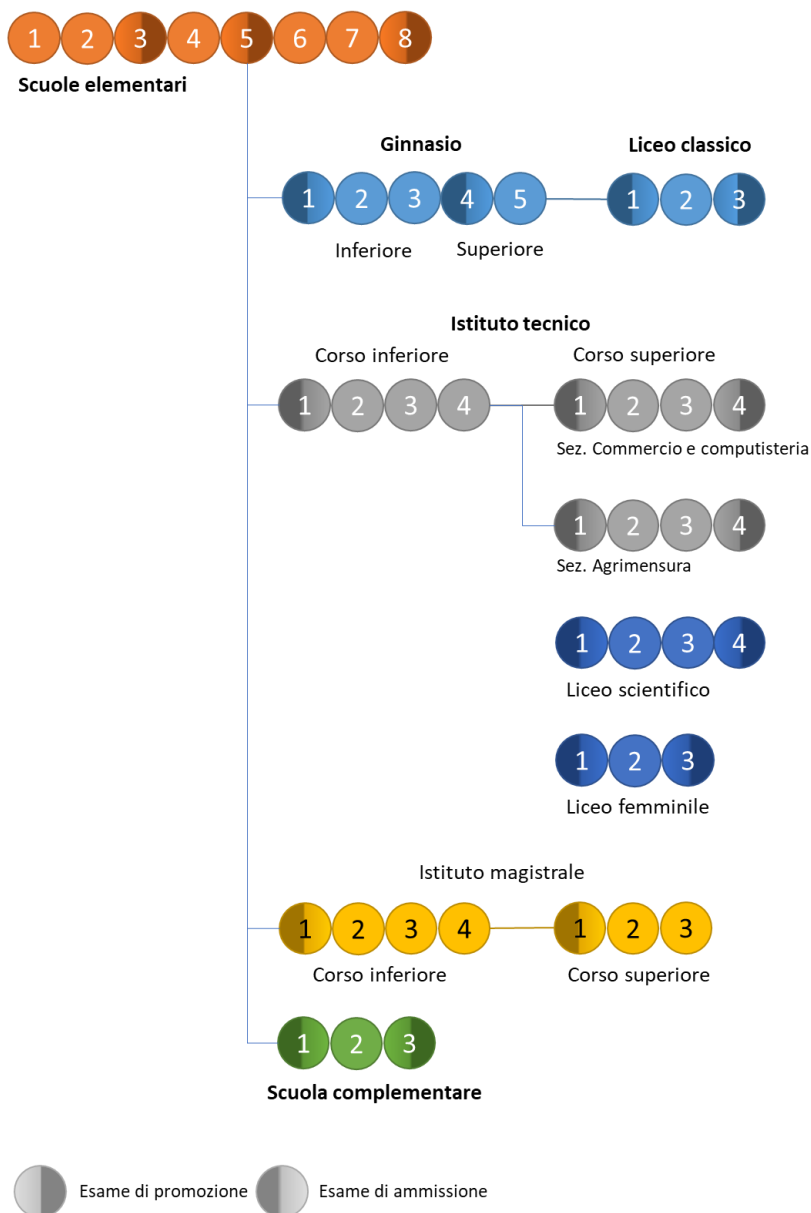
1 2 3 4 5 6 7 8
Scuole elementari

Ginnasio
1 2 3 4 5
Inferiore Superiore

Liceo classico
1 2 3

Istituto tecnico
Corso inferiore
1 2 3 4

Corso superiore
1 2 3 4
Sez. Commercio e computisteria

1 2 3 4
Sez. Agrimensura

1 2 3 4
Liceo scientifico

1 2 3
Liceo femminile

Istituto magistrale
1 2 3 4
Corso inferiore

1 2 3
Corso superiore

1 2 3
Scuola complementare

Esame di promozione Esame di ammissione